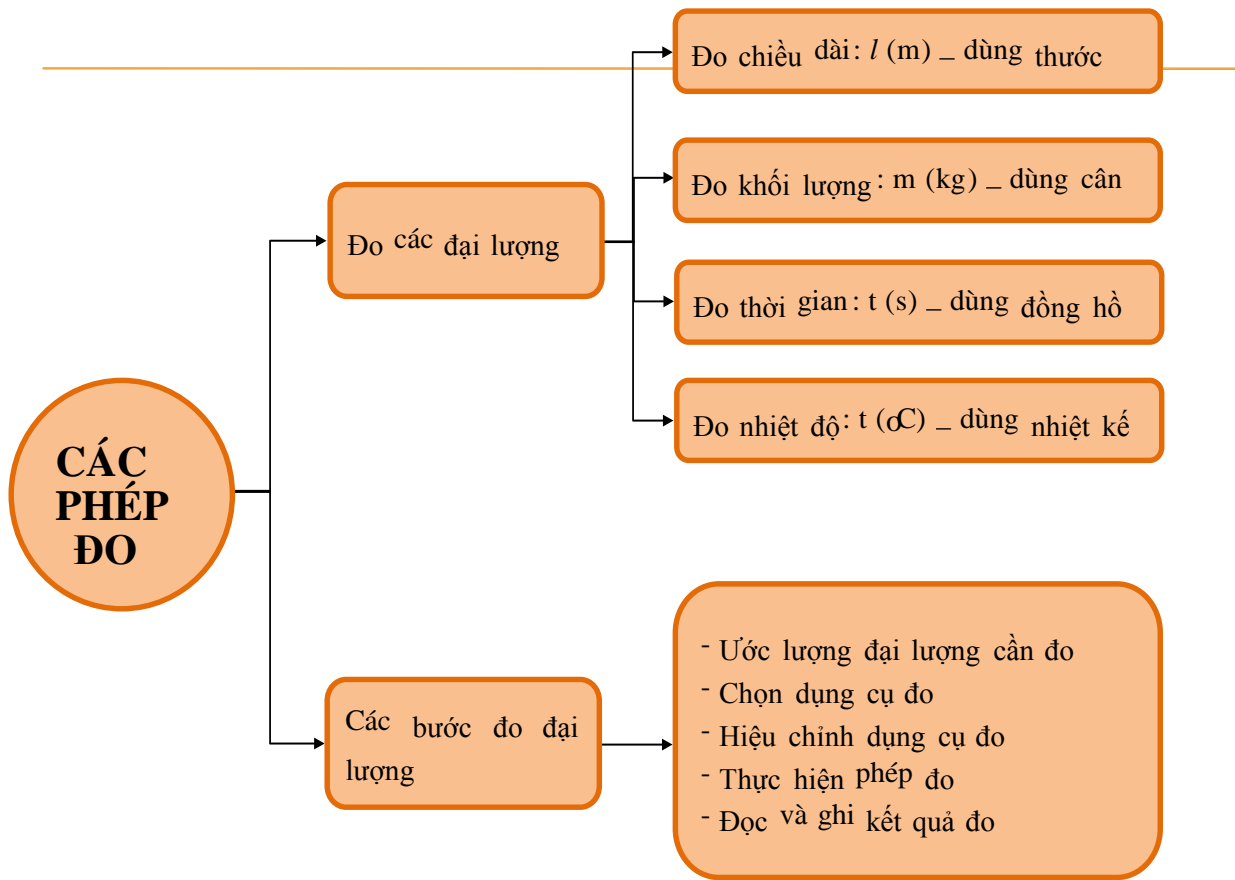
CÁC PHÉP ĐO

Đo các đại lượng

Đo chiều dài: $l$ (m) – dùng thước

Đo khối lượng: m (kg) – dùng cân

Đo thời gian: t (s) – dùng đồng hồ

Đo nhiệt độ: t ($^{o}C$) – dùng nhiệt kế

Các bước đo đại lượng

- Ước lượng đại lượng cần đo
- Chọn dụng cụ đo
- Hiệu chỉnh dụng cụ đo
- Thực hiện phép đo
- Đọc và ghi kết quả đo